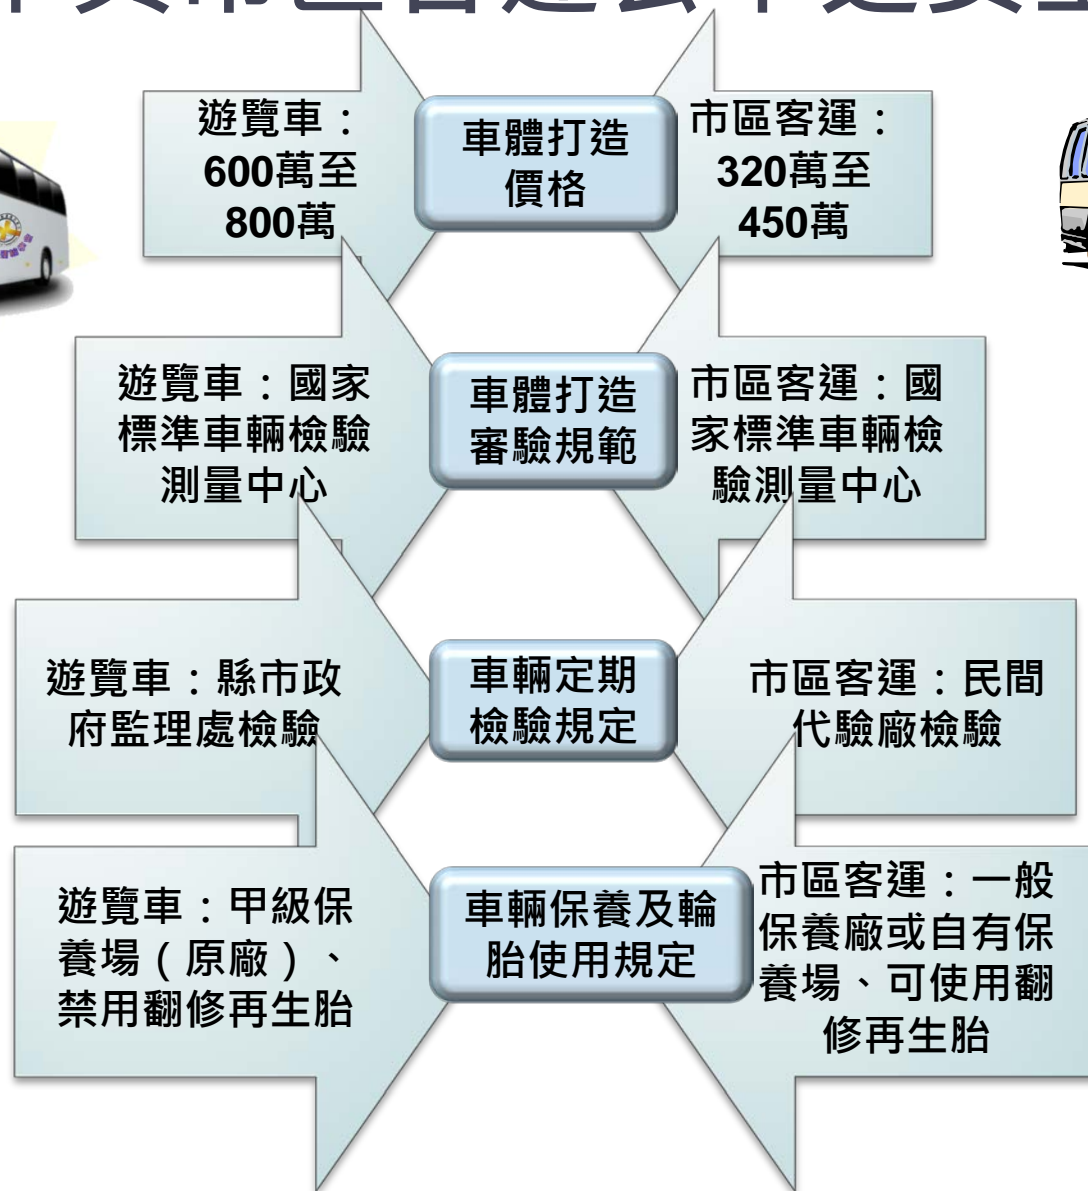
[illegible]

遊覽車：600萬至800萬

車體打造價格

市區客運：320萬至450萬

遊覽車：國家標準車輛檢驗測量中心

車體打造審驗規範

市區客運：國家標準車輛檢驗測量中心

遊覽車：縣市政府監理處檢驗

車輛定期檢驗規定

市區客運：民間代驗廠檢驗

遊覽車：甲級保養場（原廠）、禁用翻修再生胎

車輛保養及輪胎使用規定

市區客運：一般保養廠或自有保養場、可使用翻修再生胎